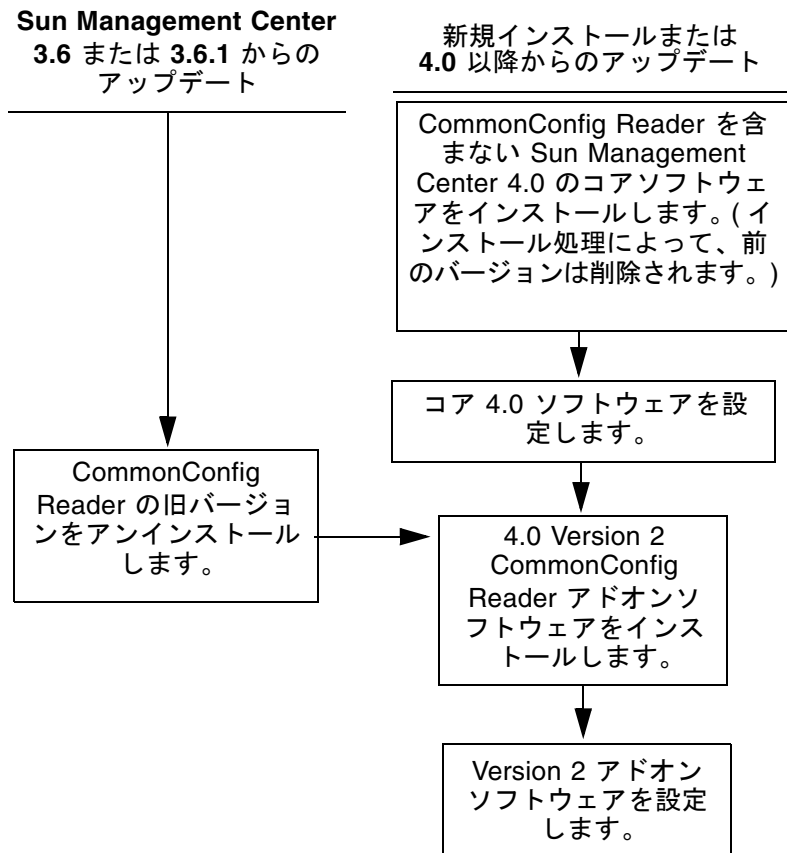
**Sun Management Center 3.6** または **3.6.1** からのアップデート

新規インストールまたは **4.0** 以降からのアップデート

CommonConfig Reader を含まない Sun Management Center 4.0 のコアソフトウェアをインストールします。( インストール処理によって、前のバージョンは削除されます。)

コア 4.0 ソフトウェアを設定します。

CommonConfig Reader の旧バージョンをアンインストールします。

4.0 Version 2 CommonConfig Reader アドオンソフトウェアをインストールします。

Version 2 アドオンソフトウェアを設定します。